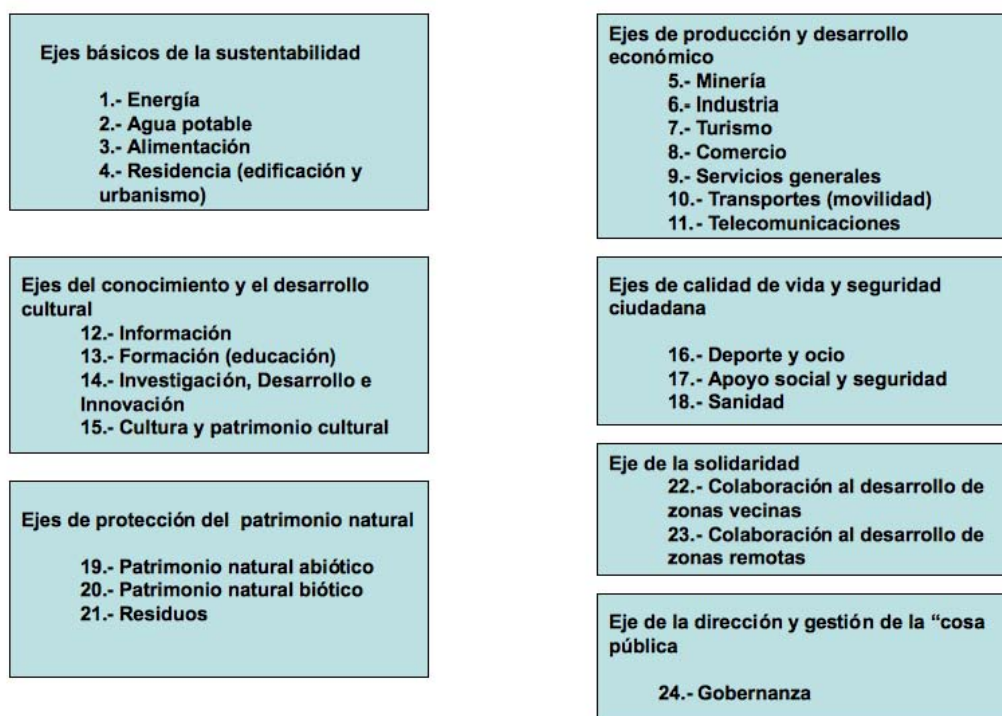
Ejes básicos de la sustentabilidad

1.- Energía
2.- Agua potable
3.- Alimentación
4.- Residencia (edificación y urbanismo)

Ejes del conocimiento y el desarrollo cultural
12.- Información
13.- Formación (educación)
14.- Investigación, Desarrollo e Innovación
15.- Cultura y patrimonio cultural

Ejes de protección del patrimonio natural

19.- Patrimonio natural abiótico
20.- Patrimonio natural biótico
21.- Residuos

Ejes de producción y desarrollo económico
5.- Minería
6.- Industria
7.- Turismo
8.- Comercio
9.- Servicios generales
10.- Transportes (movilidad)
11.- Telecomunicaciones

Ejes de calidad de vida y seguridad ciudadana

16.- Deporte y ocio
17.- Apoyo social y seguridad
18.- Sanidad

Eje de la solidaridad
22.- Colaboración al desarrollo de zonas vecinas
23.- Colaboración al desarrollo de zonas remotas

Eje de la dirección y gestión de la "cosa pública

24.- Gobernanza